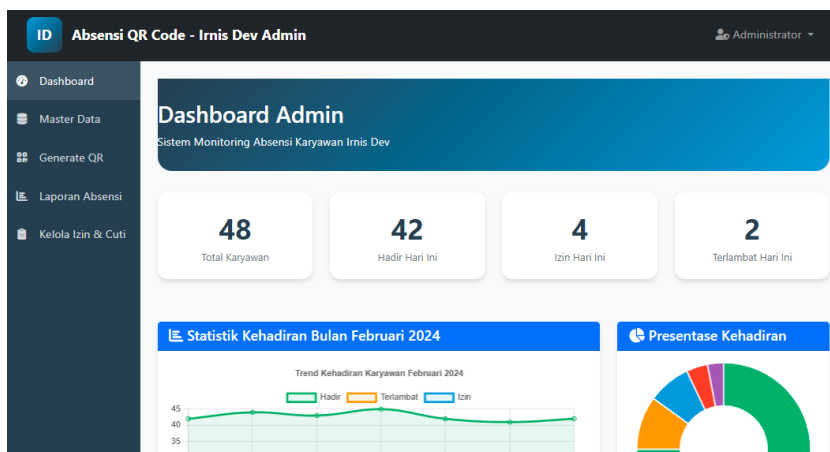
ID Absensi QR Code - Irnis Dev Admin

Administrator

Dashboard

Master Data

Generate QR

Laporan Absensi

Kelola Izin & Cuti

Dashboard Admin

Sistem Monitoring Absensi Karyawan Irnis Dev

48
Total Karyawan

42
Hadir Hari Ini

4
Izin Hari Ini

2
Terlambat Hari Ini

Statistik Kehadiran Bulan Februari 2024

Trend Kehadiran Karyawan Februari 2024

Hadir Terlambat Izin

45
40
35

Presentase Kehadiran